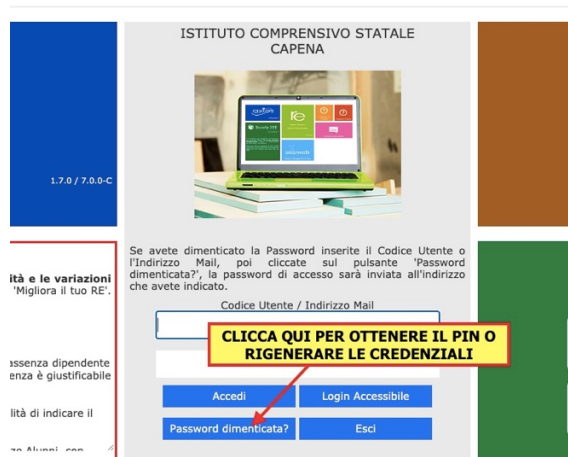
1.7.0 / 7.0.0-C

ità e le variazioni
'Migliora il tuo RE'.

assenza dipendente
enza è giustificabile

lità di indicare il

ISTITUTO COMPRENSIVO STATALE
CAPENA

Se avete dimenticato la Password inserite il Codice Utente o l'Indirizzo Mail, poi cliccate sul pulsante 'Password dimenticata?', la password di accesso sarà inviata all'indirizzo che avete indicato.

Codice Utente / Indirizzo Mail

CLICCA QUI PER OTTENERE IL PIN O RIGENERARE LE CREDENZIALI

Accedi

Login Accessibile

Password dimenticata?

Esci